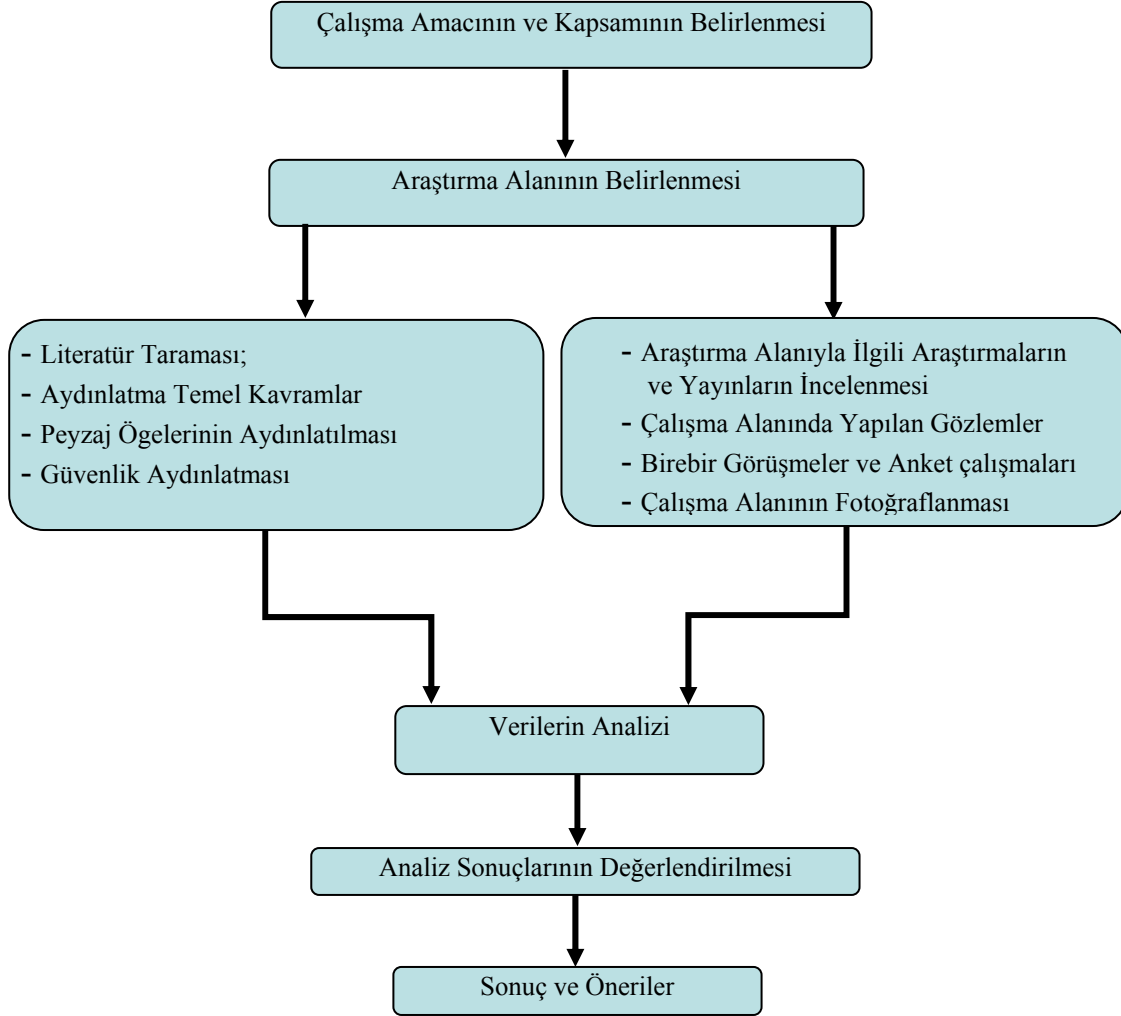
Çalışma Amacının ve Kapsamının Belirlenmesi

Araştırma Alanının Belirlenmesi

- Literatür Taraması;
- Aydınlatma Temel Kavramlar
- Peyzaj Ögelerinin Aydınlatılması
- Güvenlik Aydınlatması

- Araştırma Alanıyla İlgili Araştırmaların ve Yayınların İncelenmesi
- Çalışma Alanında Yapılan Gözlemler
- Birebir Görüşmeler ve Anket çalışmaları
- Çalışma Alanının Fotoğraflanması

Verilerin Analizi

Analiz Sonuçlarının Değerlendirilmesi

Sonuç ve Öneriler